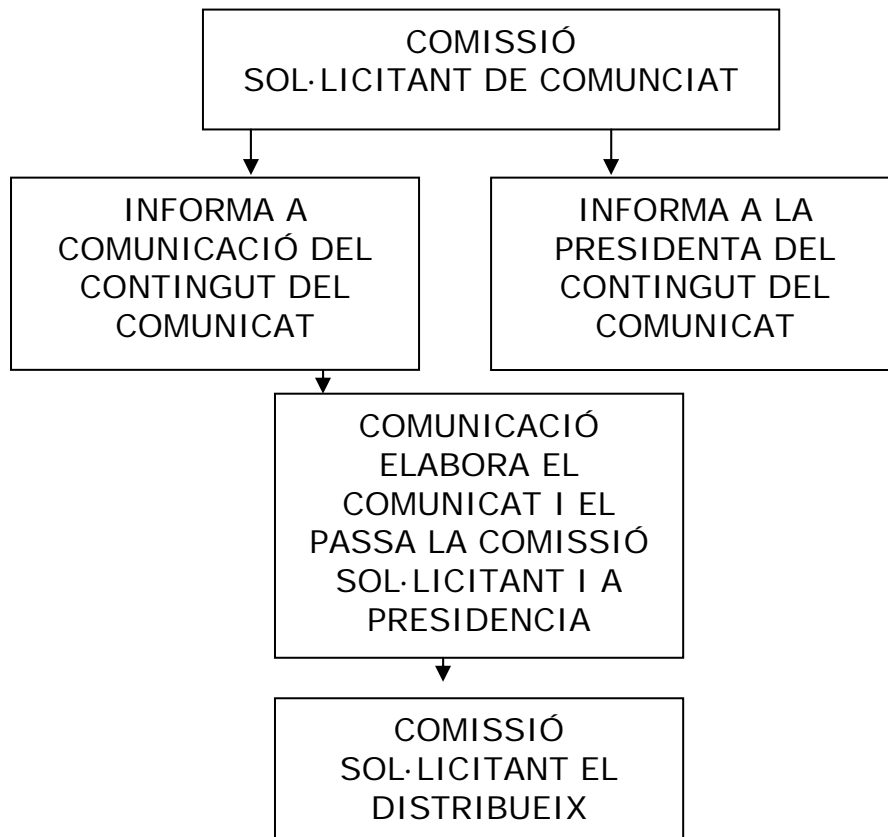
COMISSIÓ
SOL·LICITANT DE COMUNCIAT

INFORMA A
COMUNICACIÓ DEL
CONTINGUT DEL
COMUNICAT

INFORMA A LA
PRESIDENTA DEL
CONTINGUT DEL
COMUNICAT

COMUNICACIÓ
ELABORA EL
COMUNICAT I EL
PASSA LA COMISSIÓ
SOL·LICITANT I A
PRESIDENCIA

COMISSIÓ
SOL·LICITANT EL
DISTRIBUEIX